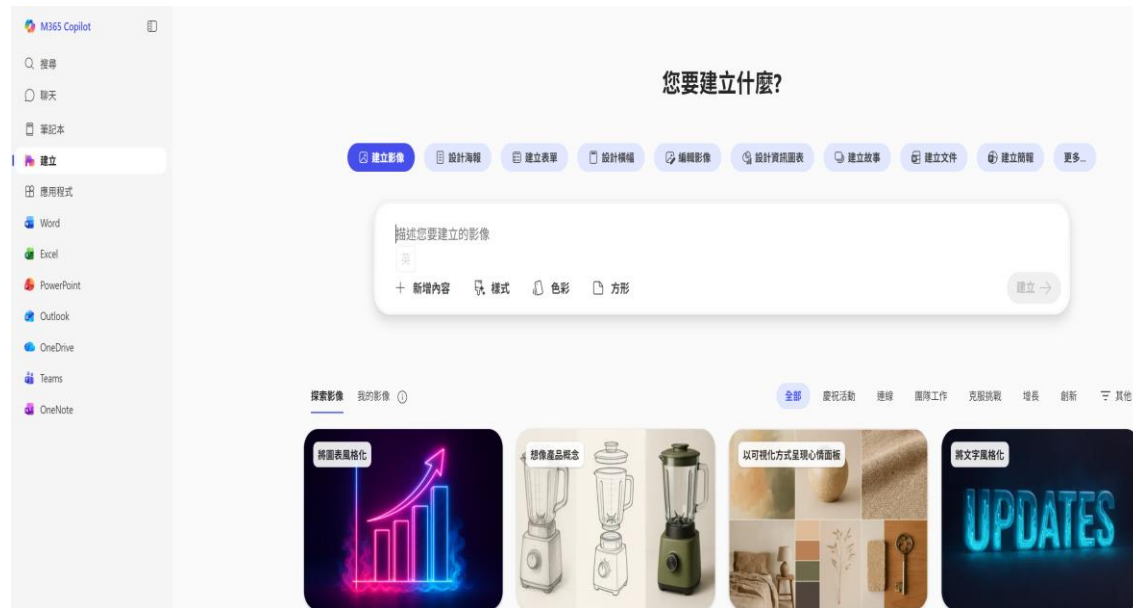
M365 Copilot

搜尋

聊天

筆記本

建立

應用程式

Word

Excel

PowerPoint

Outlook

OneDrive

Teams

OneNote

您要建立什麼?

建立影像 設計海報 建立表單 設計橫幅 編輯影像 設計資訊圖表 建立故事 建立文件 建立簡報 更多...

描述您要建立的影像

+ 新增內容 樣式 色彩 方形

建立 →

探索影像 我的影像

全部 慶祝活動 連線 團隊工作 克服挑戰 增長 創新 其他

將圖表風格化

想像產品概念

以可視化方式呈現心情面板

將文字風格化

UPDATES